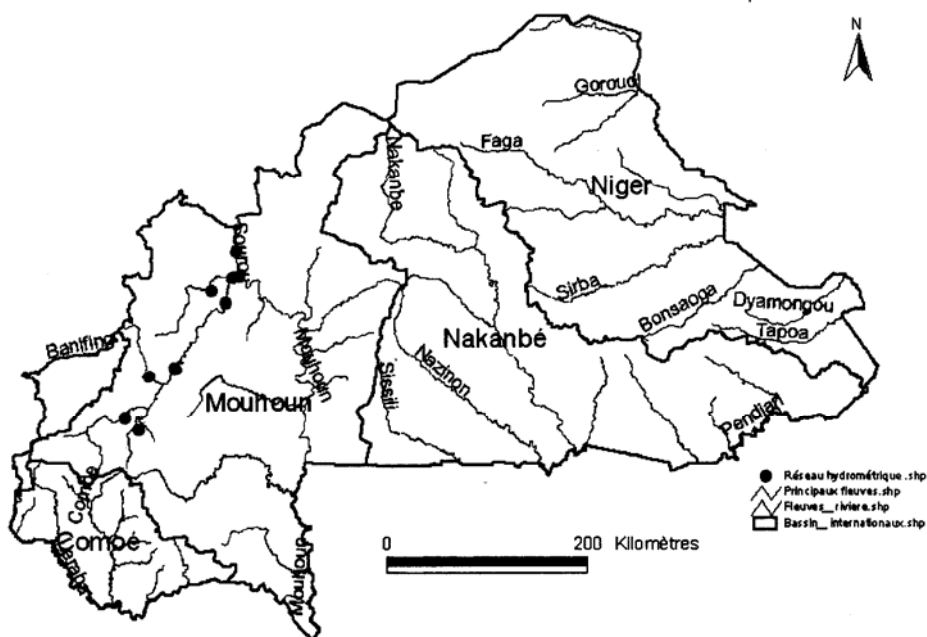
N

Goroud

Faga

Nakanbe

Niger

Sourou

Sirba

Bonsaoga

Dyamongou

Tapoa

Banifing

Nakanbé

Mouhoun

Sissili

Nazinon

Mouhoun

Pendjari

Comoé

Comoe

Léraba

Mouhoun

Réseau hydrométrique .shp

Principaux fleuves.shp

Fleuves_riviere.shp

Bassin_internationaux.shp

0

200 Kilomètres